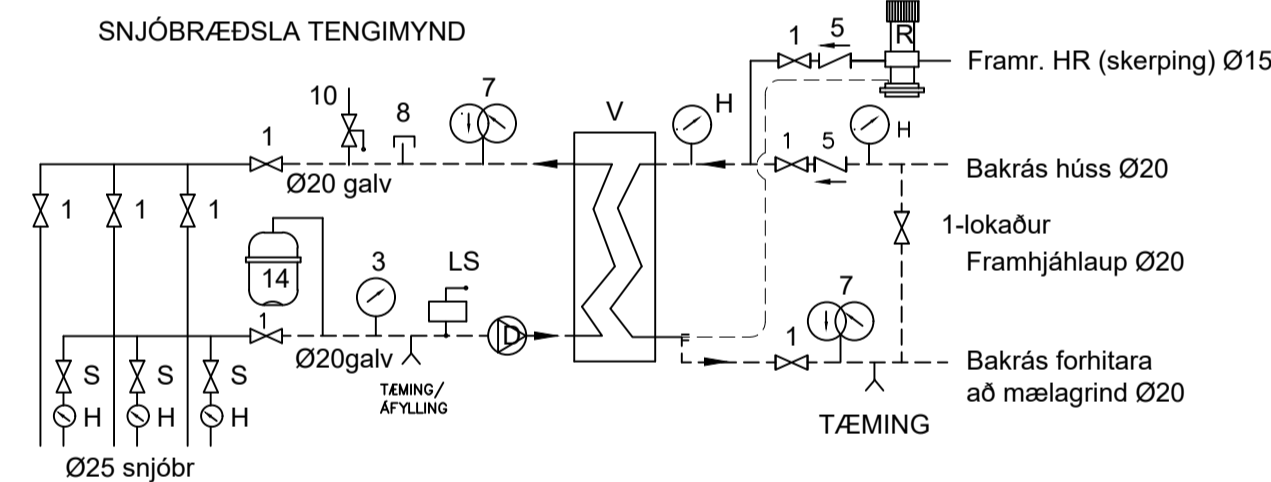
SNJÓBRÆÐSLA TENGIMYND

1
5
R
Framr. HR (skerping) Ø15

10
8
7
V
H
1
Ø20 galv
1
5
H
Bakrás húss Ø20

1
1
1
1-lokaður
Framhjáhlaup Ø20

14
3
LS
7
1
Ø20galv
1
Bakrás forhitara að mælagrind Ø20

S
S
S
H
H
H
TÆMING/ ÁFYLLING
TÆMING

Ø25 snjóbr